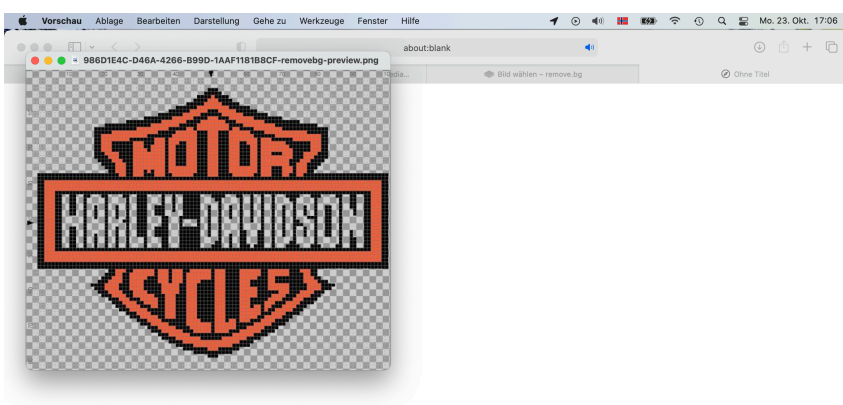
Vorschau Ablage Bearbeiten Darstellung Gehe zu Werkzeuge Fenster Hilfe

Mo. 23. Okt. 17:06

about:blank

986D1E4C-D46A-4266-B99D-1AAF1181B8CF-removebg-preview.png

Bild wählen – remove.bg

Ohne Titel

MOTOR

HARLEY-DAVIDSON

CYCLES